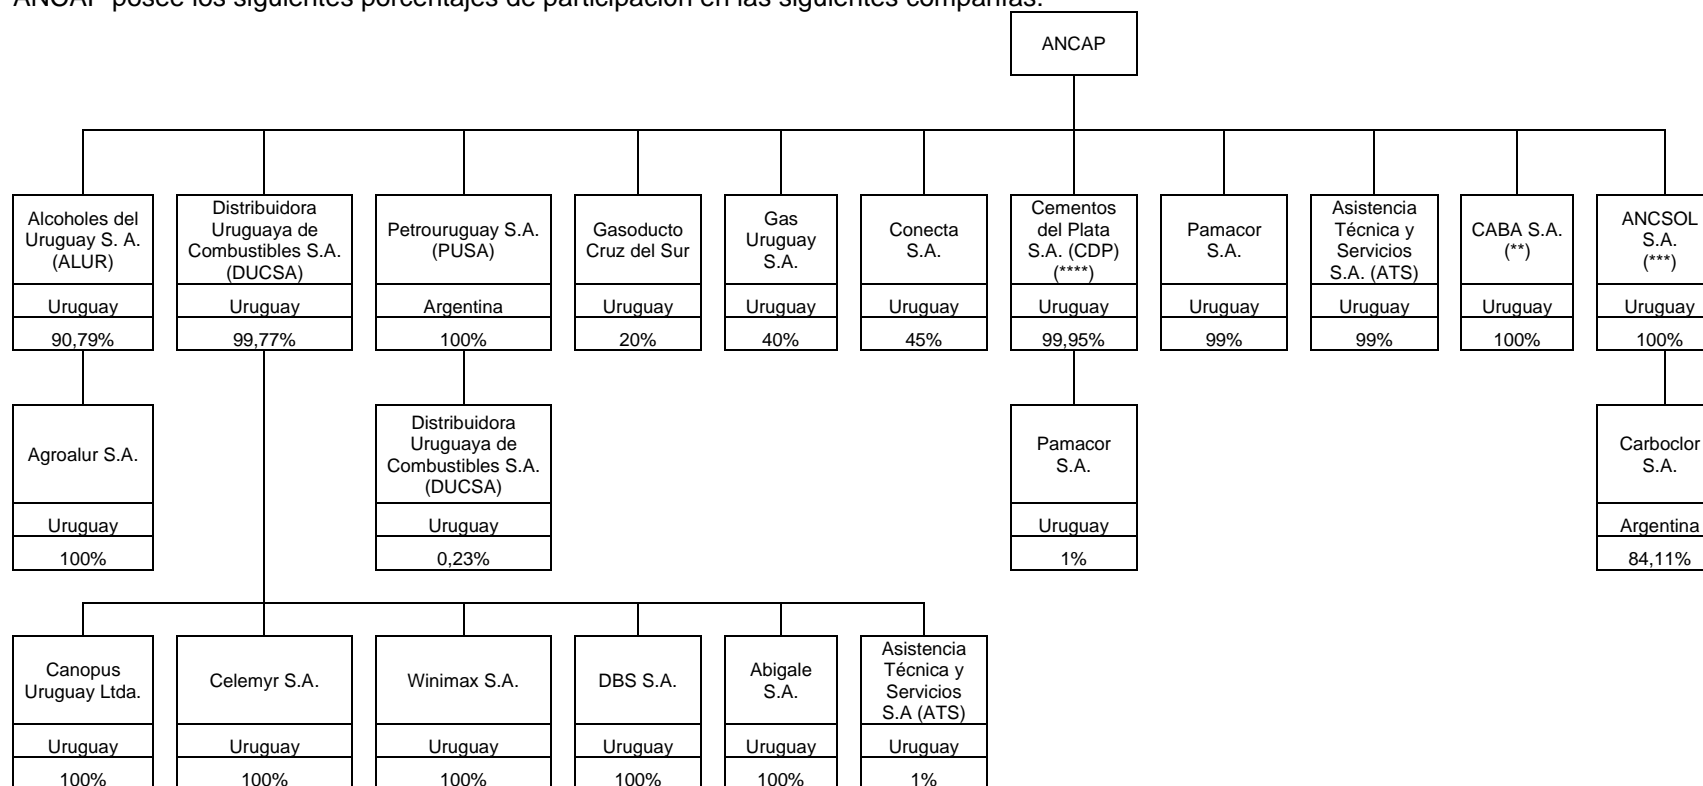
ANCAP posee los siguientes porcentajes de participación en las siguientes compañías:

ANCAP

Alcoholes del Uruguay S. A. (ALUR)
Uruguay
90,79%

Agroalur S.A.
Uruguay
100%

Distribuidora Uruguaya de Combustibles S.A. (DUCSA)
Uruguay
99,77%

Canopus Uruguay Ltda.
Uruguay
100%

Celemyr S.A.
Uruguay
100%

Winimax S.A.
Uruguay
100%

DBS S.A.
Uruguay
100%

Abigale S.A.
Uruguay
100%

Asistencia Técnica y Servicios S.A (ATS)
Uruguay
1%

Petrouruguay S.A. (PUSA)
Argentina
100%

Distribuidora Uruguaya de Combustibles S.A. (DUCSA)
Uruguay
0,23%

Gasoducto Cruz del Sur
Uruguay
20%

Gas Uruguay S.A.
Uruguay
40%

Conecta S.A.
Uruguay
45%

Cementos del Plata S.A. (CDP) (****)
Uruguay
99,95%

Pamacor S.A.
Uruguay
1%

Pamacor S.A.
Uruguay
99%

Asistencia Técnica y Servicios S.A. (ATS)
Uruguay
99%

CABA S.A. (**)
Uruguay
100%

ANCSOL S.A. (***)
Uruguay
100%

Carboclor S.A.
Argentina
84,11%